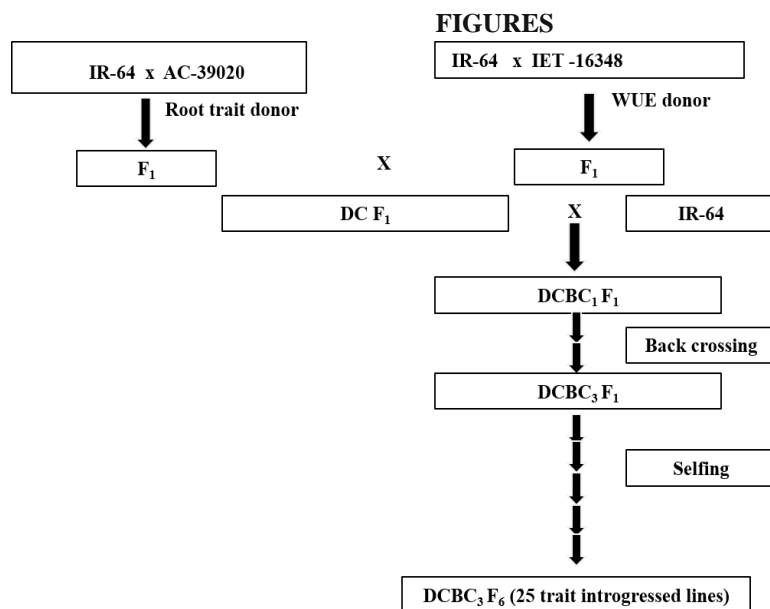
FIGURES

IR-64 x AC-39020

IR-64 x IET -16348

Root trait donor

WUE donor

$F_1$

X

$F_1$

DC $F_1$

X

IR-64

$DCBC_1 F_1$

Back crossing

$DCBC_3 F_1$

Selfing

$DCBC_3 F_6$ (25 trait introgressed lines)